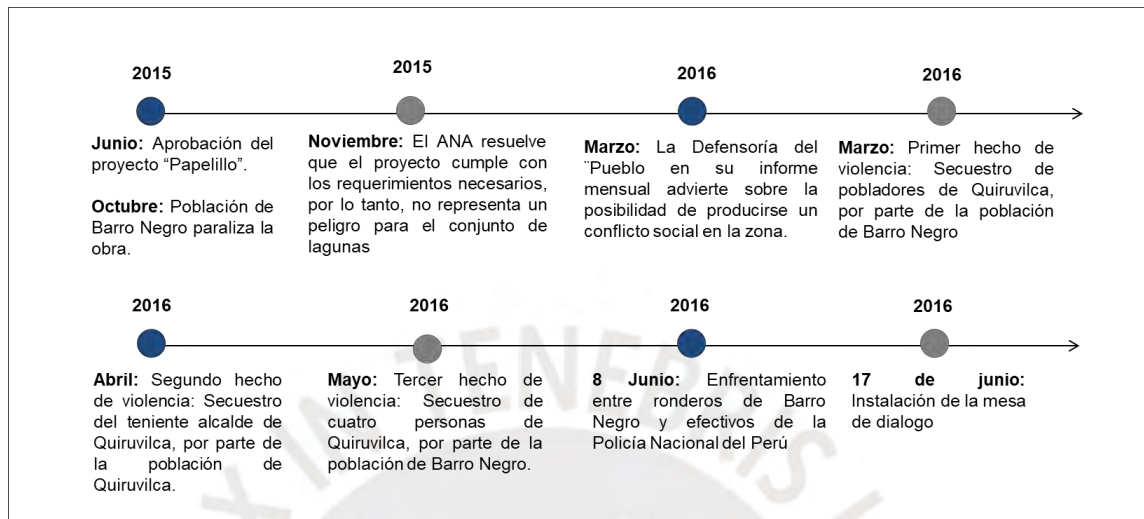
2015

Junio: Aprobación del proyecto “Papelillo”.

Octubre: Población de Barro Negro paraliza la obra.

2015

Noviembre: El ANA resuelve que el proyecto cumple con los requerimientos necesarios, por lo tanto, no representa un peligro para el conjunto de lagunas

2016

Marzo: La Defensoría del ¨Pueblo en su informe mensual advierte sobre la posibilidad de producirse un conflicto social en la zona.

2016

Marzo: Primer hecho de violencia: Secuestro de pobladores de Quiruvilca, por parte de la población de Barro Negro

2016

Abril: Segundo hecho de violencia: Secuestro del teniente alcalde de Quiruvilca, por parte de la población de Quiruvilca.

2016

Mayo: Tercer hecho de violencia: Secuestro de cuatro personas de Quiruvilca, por parte de la población de Barro Negro.

2016

8 Junio: Enfrentamiento entre ronderos de Barro Negro y efectivos de la Policía Nacional del Perú

2016

17 de junio: Instalación de la mesa de dialogo